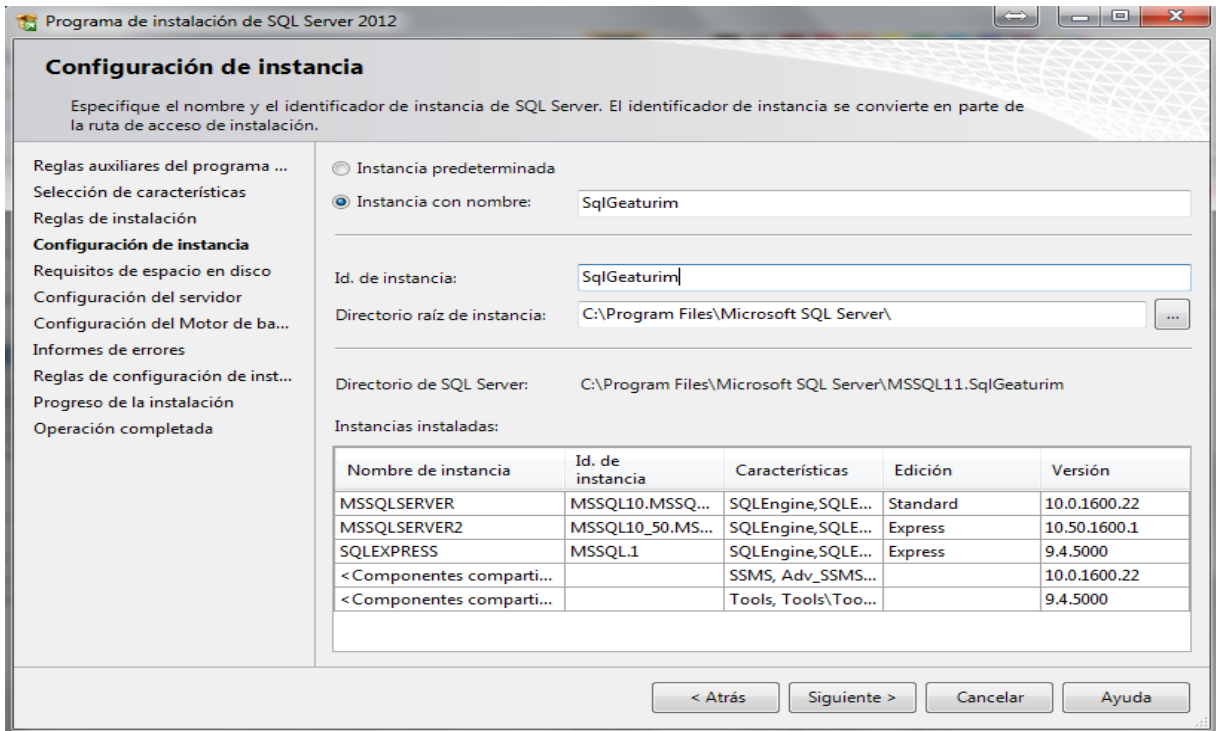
Programa de instalación de SQL Server 2012

Configuración de instancia

Especifique el nombre y el identificador de instancia de SQL Server. El identificador de instancia se convierte en parte de la ruta de acceso de instalación.

Reglas auxiliares del programa ...
Selección de características
Reglas de instalación
Configuración de instancia
Requisitos de espacio en disco
Configuración del servidor
Configuración del Motor de ba...
Informes de errores
Reglas de configuración de inst...
Progreso de la instalación
Operación completada

Instancia predeterminada
Instancia con nombre: SqlGeaturim

Id. de instancia: SqlGeaturim
Directorio raíz de instancia: C:\Program Files\Microsoft SQL Server\ ...

Directorio de SQL Server: C:\Program Files\Microsoft SQL Server\MSSQL11.SqlGeaturim

Instancias instaladas:

| Nombre de instancia | Id. de instancia | Características | Edición | Versión |
|---|---|---|---|---|
| MSSQLSERVER | MSSQL10.MSSQ... | SQLEngine,SQLE... | Standard | 10.0.1600.22 |
| MSSQLSERVER2 | MSSQL10_50.MS... | SQLEngine,SQLE... | Express | 10.50.1600.1 |
| SQLEXPRESS | MSSQL.1 | SQLEngine,SQLE... | Express | 9.4.5000 |
| <Componentes comparti... | | SSMS, Adv_SSMS... | | 10.0.1600.22 |
| <Componentes comparti... | | Tools, Tools\Too... | | 9.4.5000 |

< Atrás   Siguiente >   Cancelar   Ayuda